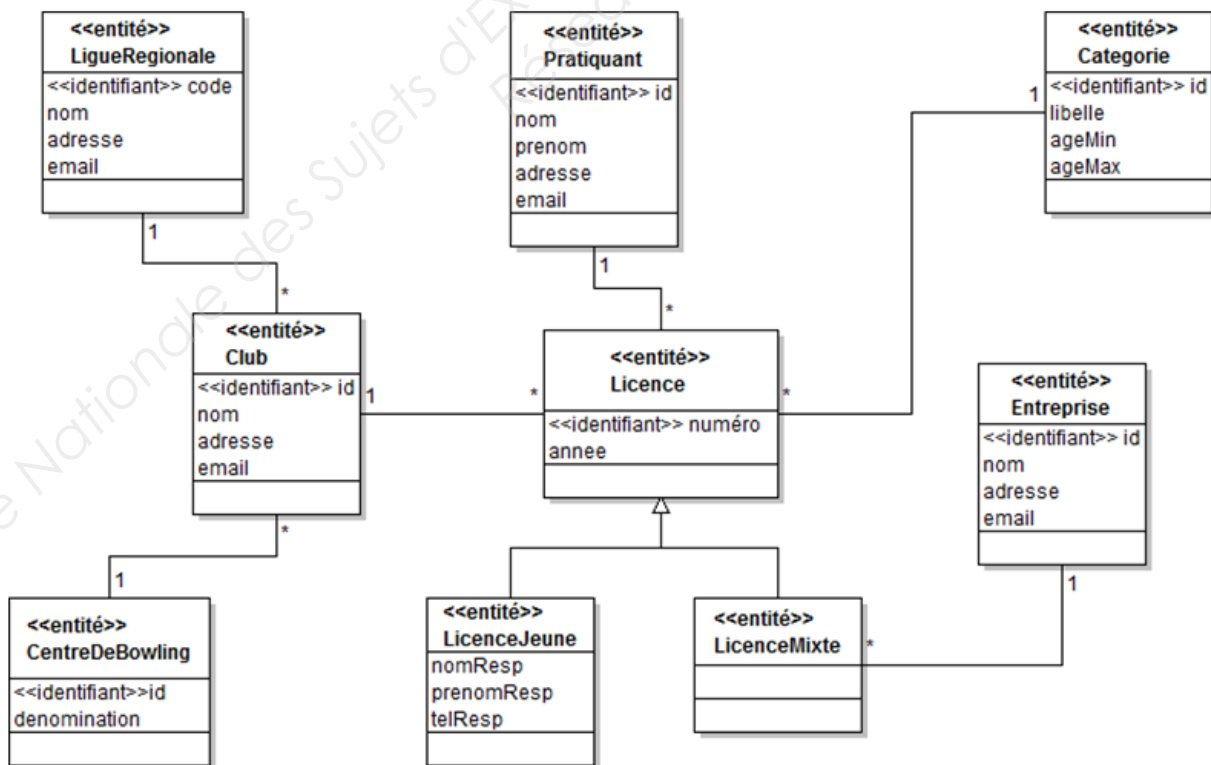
<<entité>>
LigueRegionale
<<identifiant>> code
nom
adresse
email

<<entité>>
Pratiquant
<<identifiant>> id
nom
prenom
adresse
email

<<entité>>
Categorie
<<identifiant>> id
libelle
ageMin
ageMax

1
*
1
*
1

<<entité>>
Club
<<identifiant>> id
nom
adresse
email

1
*

<<entité>>
Licence
<<identifiant>> numéro
annee

*

<<entité>>
Entreprise
<<identifiant>> id
nom
adresse
email

*
1

<<entité>>
CentreDeBowling
<<identifiant>>id
denomination

<<entité>>
LicenceJeune
nomResp
prenomResp
telResp

<<entité>>
LicenceMixte

*
1

Banque Nationale des Sujets d'Examens